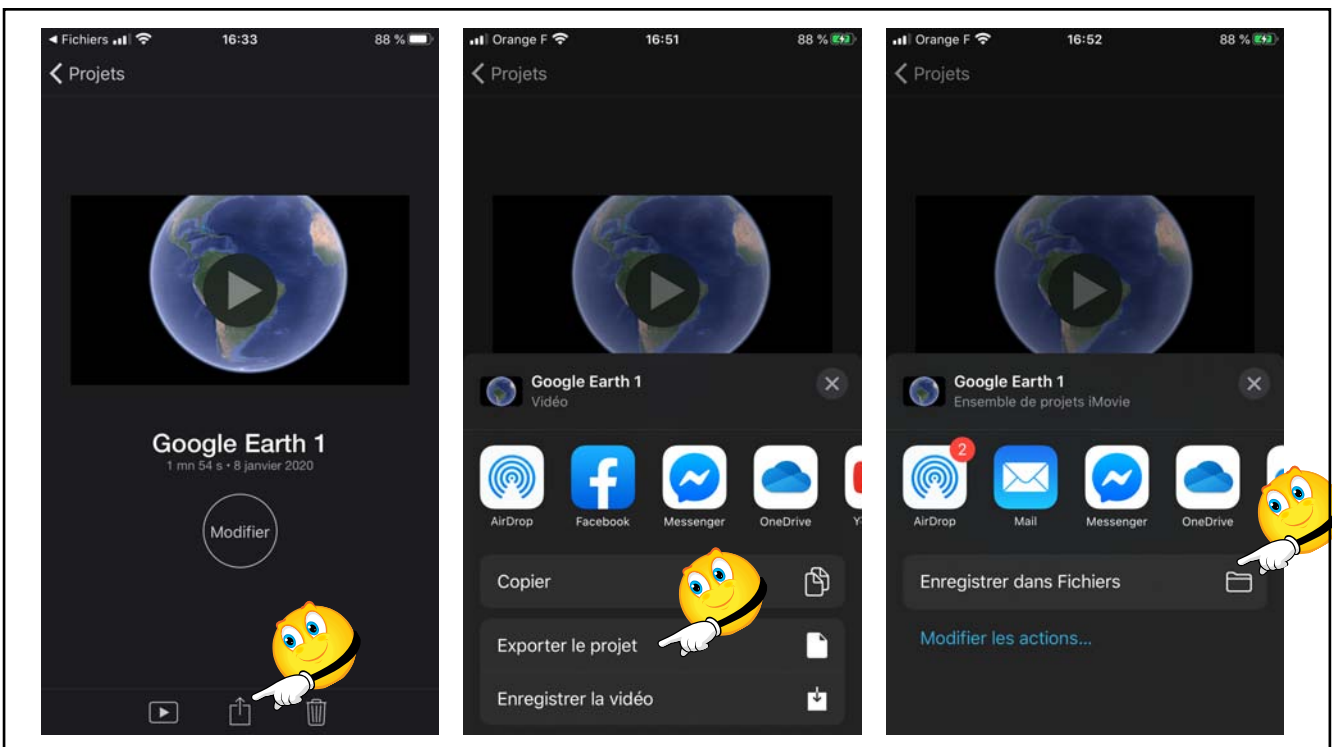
◂ Fichiers 16:33 88 %

Projets

Google Earth 1

1 mn 54 s • 8 janvier 2020

Modifier

Orange F 16:51 88 %

Projets

Google Earth 1

Vidéo

AirDrop

Facebook

Messenger

OneDrive

Y

Copier

Exporter le projet

Enregistrer la vidéo

Orange F 16:52 88 %

Projets

Google Earth 1

Ensemble de projets iMovie

2

AirDrop

Mail

Messenger

OneDrive

Enregistrer dans Fichiers

Modifier les actions...